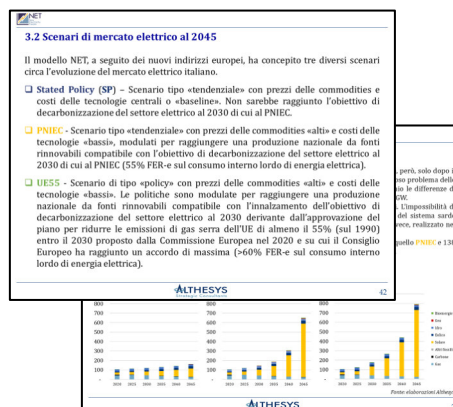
NET

3.2 Scenari di mercato elettrico al 2045

Il modello NET, a seguito dei nuovi indirizzi europei, ha concepito tre diversi scenari circa l'evoluzione del mercato elettrico italiano.

Stated Policy (SP) – Scenario tipo «tendenziale» con prezzi delle commodities e costi delle tecnologie centrali o «baseline». Non sarebbe raggiunto l'obiettivo di decarbonizzazione del settore elettrico al 2030 di cui al PNIEC.

PNIEC - Scenario tipo «tendenziale» con prezzi delle commodities «alti» e costi delle tecnologie «bassi», modulati per raggiungere una produzione nazionale da fonti rinnovabili compatibile con l'obiettivo di decarbonizzazione del settore elettrico al 2030 di cui al PNIEC (55% FER-e sul consumo interno lordo di energia elettrica).

UE55 - Scenario di tipo «policy» con prezzi delle commodities «alti» e costi delle tecnologie «bassi». Le politiche sono modulate per raggiungere una produzione nazionale da fonti rinnovabili compatibili con l'innalzamento dell'obiettivo di decarbonizzazione del settore elettrico al 2030 derivante dall'approvazione del piano per ridurre le emissioni di gas serra dell'UE di almeno il 55% (sul 1990) entro il 2030 proposto dalla Commissione Europea nel 2020 e su cui il Consiglio Europeo ha raggiunto un accordo di massima (>60% FER-e sul consumo interno lordo di energia elettrica).

ALTHESYS
Strategic Consultants

42

, però, solo dopo i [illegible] problema dell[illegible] le differenze d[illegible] GW.
. L'impossibilità d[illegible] del sistema sardo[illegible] vece, realizzato ne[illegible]
quello PNIEC e 13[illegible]

800
700
600
500
400
300
200
100
0

2010 2015 2020 2025 2030 2035 2040 2045

Bioenergie
Eol
Idro
Rete
Solare
Altri fossili
Carbone
Gas

Fonte: elaborazioni Althesys

ALTHESYS